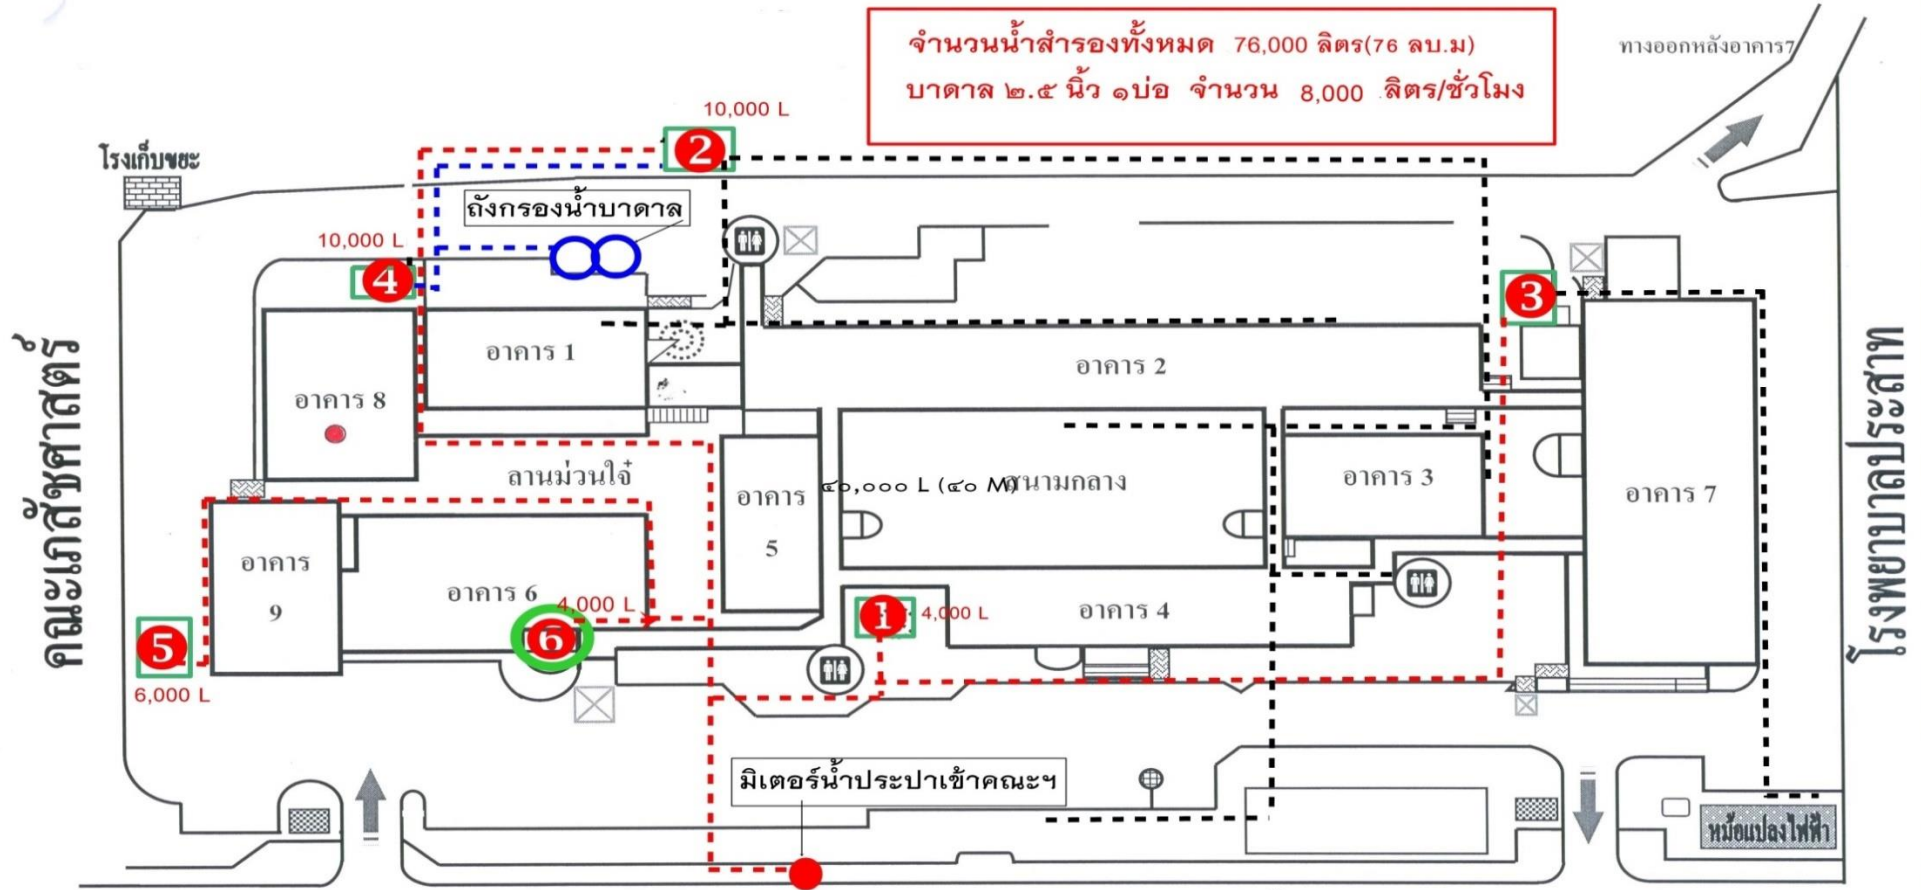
จำนวนน้ำสำรองทั้งหมด 76,000 ลิตร(76 ลบ.ม)
บาดาล ๒.๕ นิ้ว ๑บ่อ จำนวน 8,000 ลิตร/ชั่วโมง

ทางออกหลังอาคาร7

10,000 L

2

โรงเก็บขยะ

ถังกรองน้ำบาดาล

10,000 L

4

3

คณะเภสัชศาสตร์

โรงพยาบาลประสาท

อาคาร 1

อาคาร 8

อาคาร 2

ลานม่วนใจ๋

อาคาร 5

๔๐,๐๐๐ L (๔๐ M) สนามกลาง

อาคาร 3

อาคาร 7

อาคาร 9

อาคาร 6

4,000 L

6

1

4,000 L

อาคาร 4

5

6,000 L

มิเตอร์น้ำประปาเข้าคณะฯ

หม้อแปลงไฟฟ้า